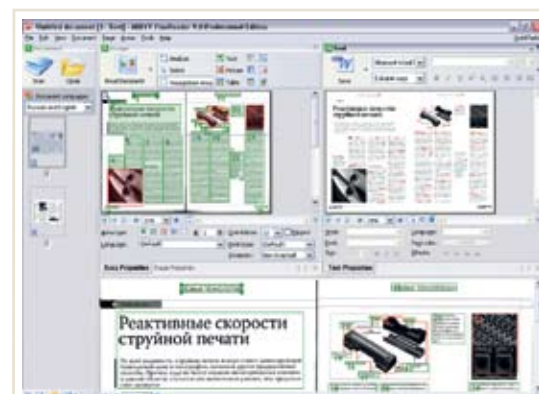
Untitled document [1 - Text] - ABBYY FineReader 9.0 Professional Edition

File Edit View Document Page Area Tools Help

Scan Open

Document Languages

Russian and English

Read document

Text

Picture

Table

Text

Save

Microsoft Word

Editable copy

Реактивные скорости струйной печати

Реактивные скорости струйной печати

Area Properties

Text Properties

Реактивные скорости струйной печати